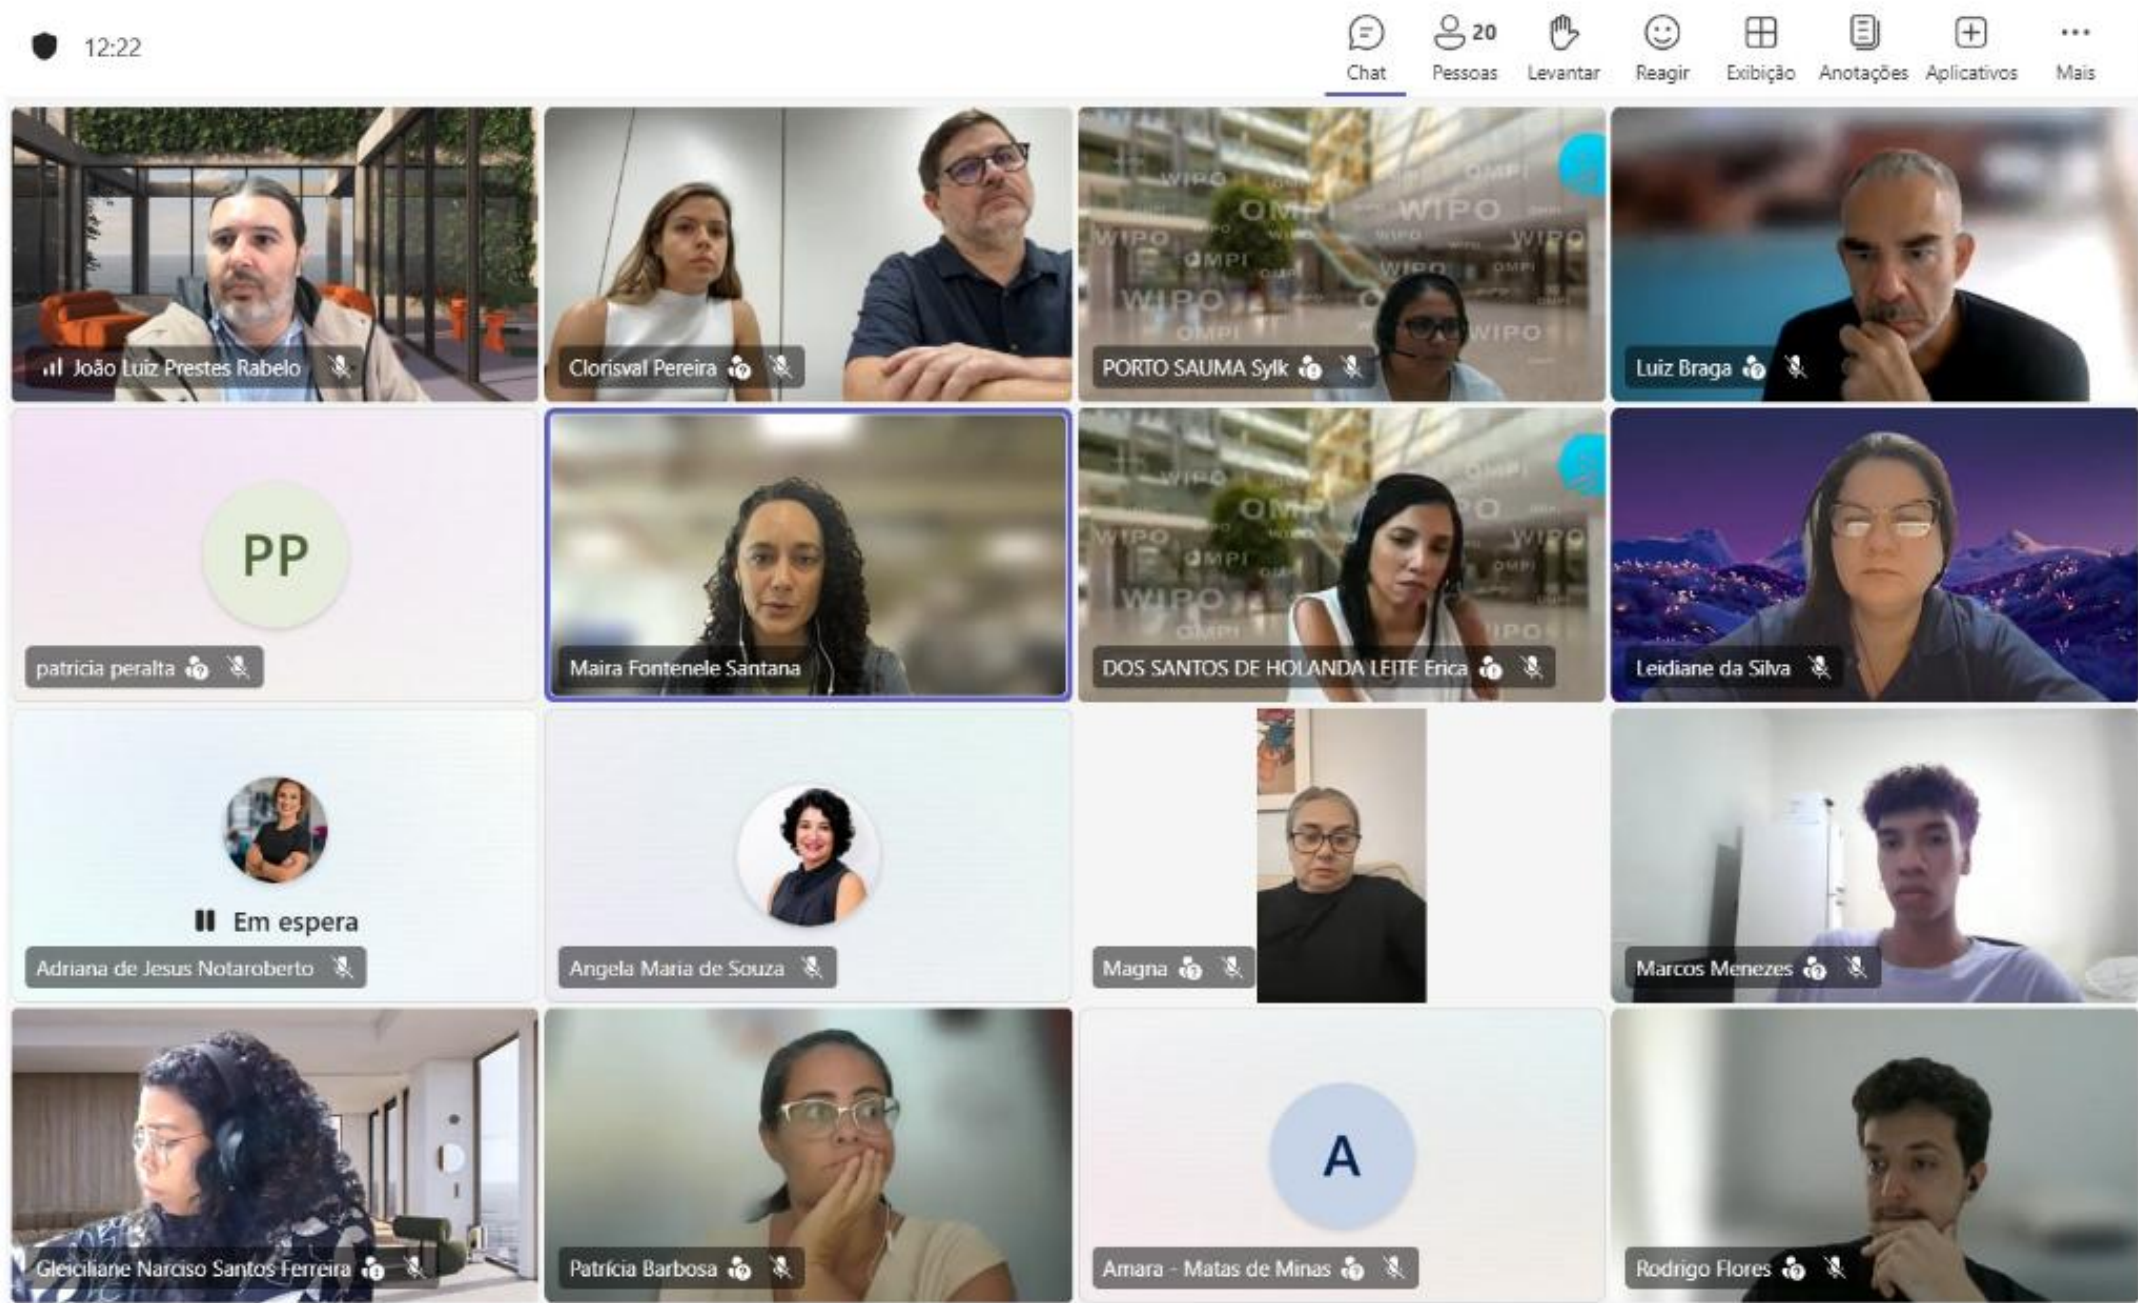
12:22

Chat
20
Pessoas
Levantar
Reagir
Exibição
Anotações
Aplicativos
Mais

João Luiz Prestes Rabelo
Clorisval Pereira
WIPO OMPI
PORTO SAUMA Sylk
Luiz Braga

PP
patricia peralta
Maira Fontenele Santana
DOS SANTOS DE HOLANDA LEITE Erica
Leidiane da Silva

Em espera
Adriana de Jesus Notaroberto
Angela Maria de Souza
Magna
Marcos Menezes

Gleiciliane Narciso Santos Ferreira
Patrícia Barbosa
A
Amara - Matas de Minas
Rodrigo Flores